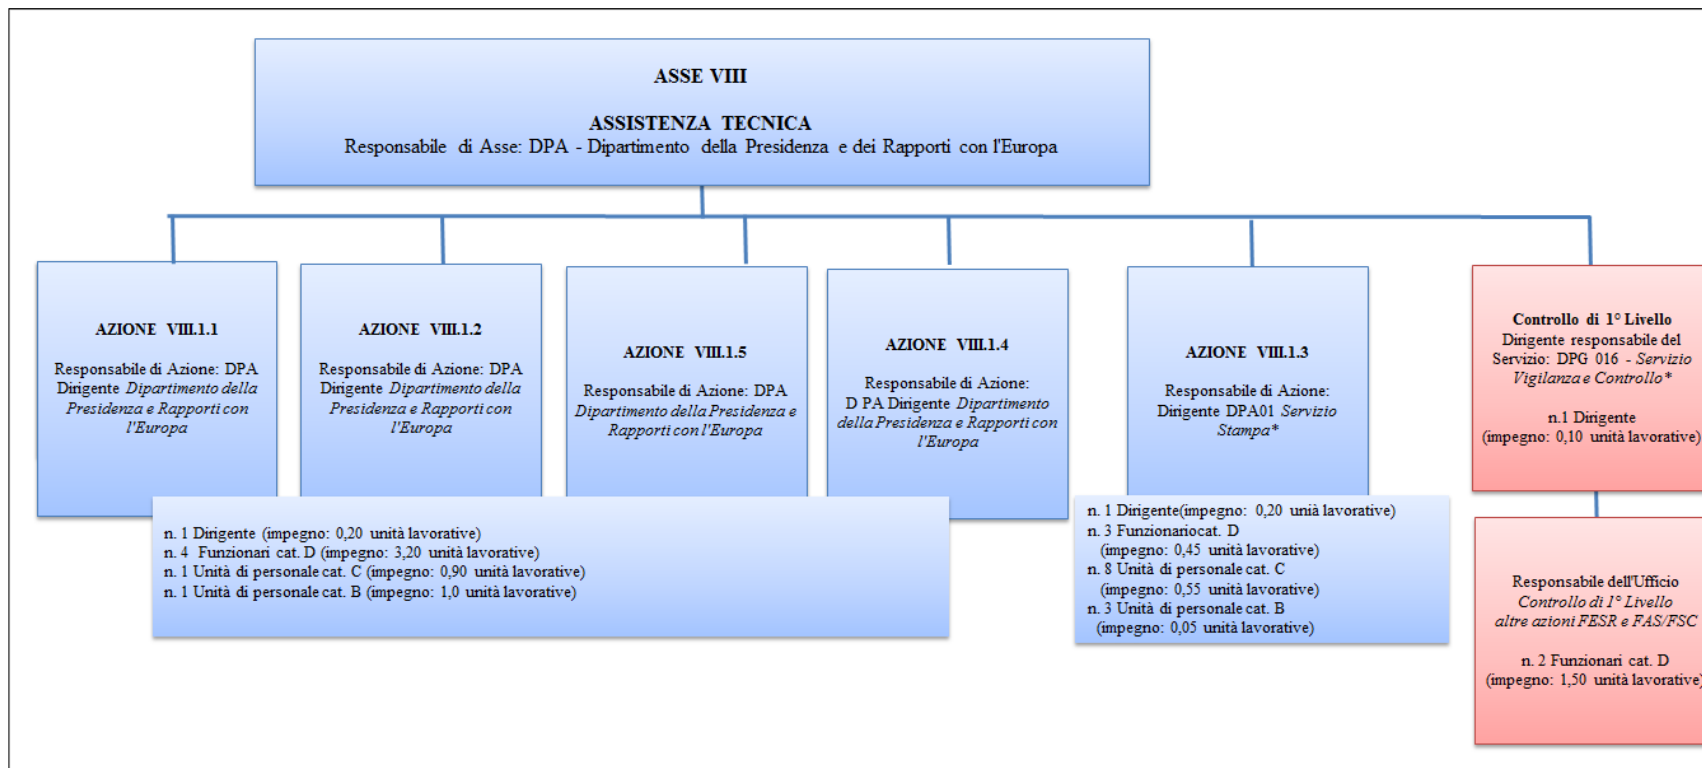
ASSE VIII

ASSISTENZA TECNICA
Responsabile di Asse: DPA - Dipartimento della Presidenza e dei Rapporti con l'Europa

AZIONE VIII.1.1

Responsabile di Azione: DPA Dirigente *Dipartimento della Presidenza e Rapporti con l'Europa*

AZIONE VIII.1.2

Responsabile di Azione: DPA Dirigente *Dipartimento della Presidenza e Rapporti con l'Europa*

AZIONE VIII.1.5

Responsabile di Azione: DPA *Dipartimento della Presidenza e Rapporti con l'Europa*

AZIONE VIII.1.4

Responsabile di Azione: D PA Dirigente *Dipartimento della Presidenza e Rapporti con l'Europa*

AZIONE VIII.1.3

Responsabile di Azione: Dirigente DPA01 *Servizio Stampa\**

Controllo di 1° Livello
Dirigente responsabile del Servizio: DPG 016 - *Servizio Vigilanza e Controllo\**

n.1 Dirigente
(impegno: 0,10 unità lavorative)

n. 1 Dirigente (impegno: 0,20 unità lavorative)
n. 4 Funzionari cat. D (impegno: 3,20 unità lavorative)
n. 1 Unità di personale cat. C (impegno: 0,90 unità lavorative)
n. 1 Unità di personale cat. B (impegno: 1,0 unità lavorative)

n. 1 Dirigente(impegno: 0,20 unià lavorative)
n. 3 Funzionariocat. D
(impegno: 0,45 unità lavorative)
n. 8 Unità di personale cat. C
(impegno: 0,55 unità lavorative)
n. 3 Unità di personale cat. B
(impegno: 0,05 unità lavorative)

Responsabile dell'Ufficio
*Controllo di 1° Livello altre azioni FESR e FAS/FSC*

n. 2 Funzionari cat. D
(impegno: 1,50 unità lavorative)